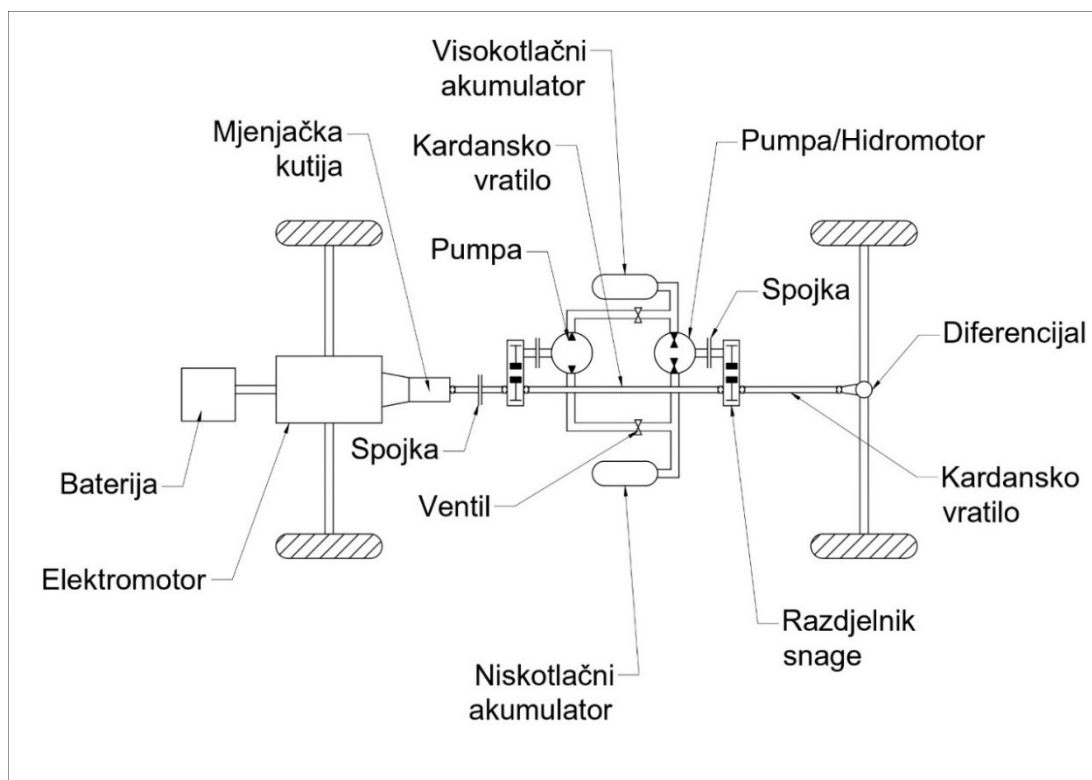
Visokotlačni akumulator

Mjenjačka kutija

Kardansko vratilo

Pumpa/Hidromotor

Pumpa

Spojka

Diferencijal

Spojka

Baterija

Ventil

Kardansko vratilo

Elektromotor

Razdjelnik snage

Niskotlačni akumulator